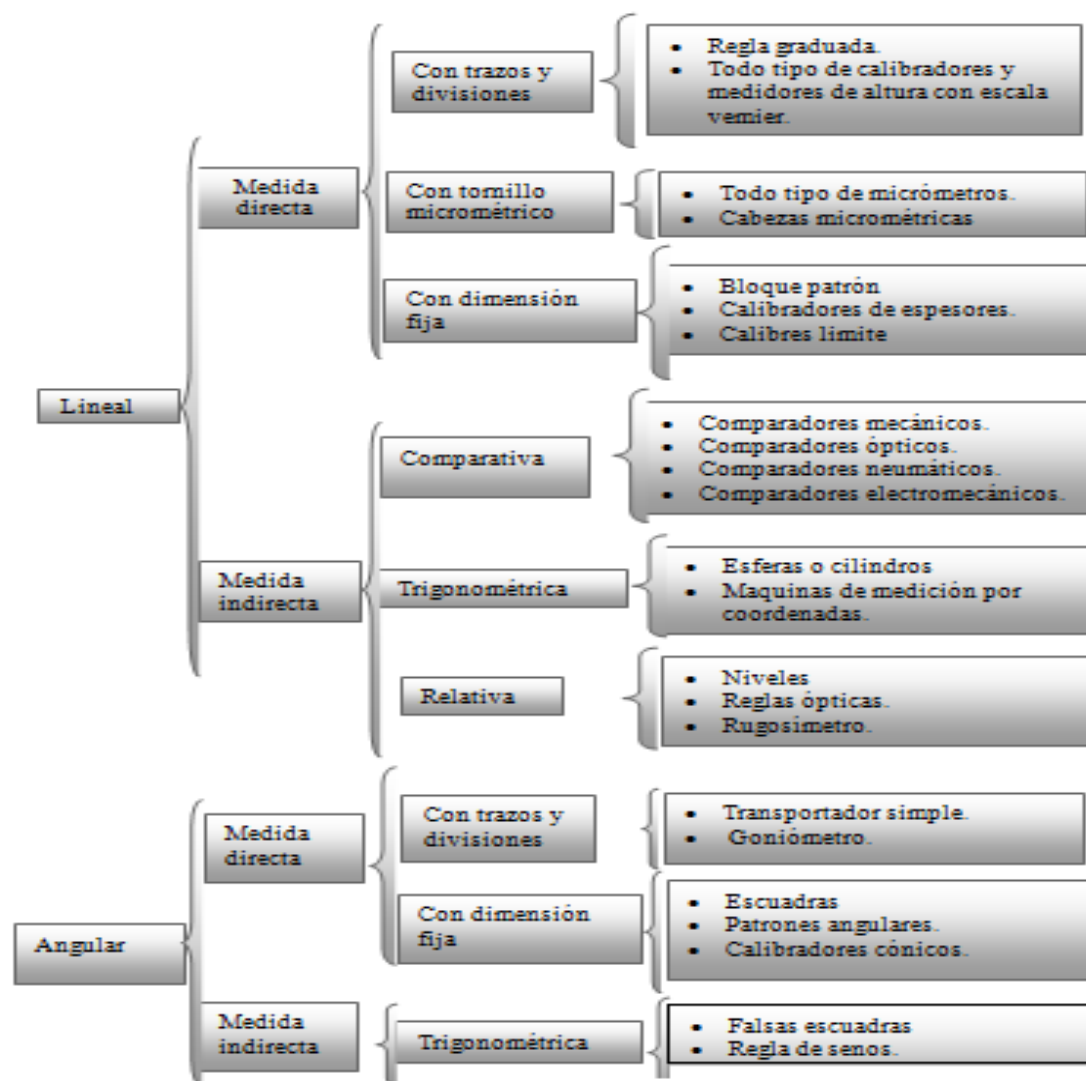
Lineal

Medida directa

Con trazos y divisiones

- Regla graduada.
- Todo tipo de calibradores y medidores de altura con escala vernier.

Con tornillo micrométrico

- Todo tipo de micrómetros.
- Cabezas micrométricas

Con dimensión fija

- Bloque patrón
- Calibradores de espesores.
- Calibres limite

Medida indirecta

Comparativa

- Comparadores mecánicos.
- Comparadores ópticos.
- Comparadores neumáticos.
- Comparadores electromecánicos.

Trigonométrica

- Esferas o cilindros
- Maquinas de medición por coordenadas.

Relativa

- Niveles
- Reglas ópticas.
- Rugosimetro.

Angular

Medida directa

Con trazos y divisiones

- Transportador simple.
- Goniómetro.

Con dimensión fija

- Escuadras
- Patrones angulares.
- Calibradores cónicos.

Medida indirecta

Trigonométrica

- Falsas escuadras
- Regla de senos.